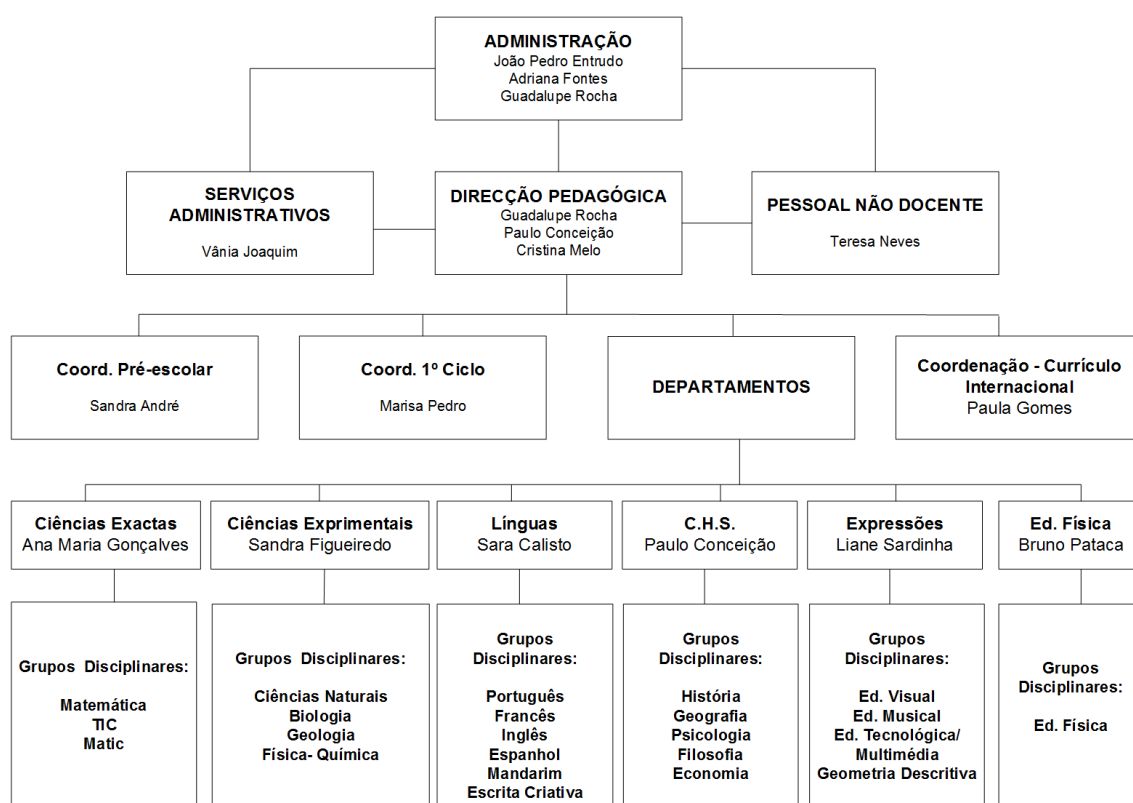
ADMINISTRAÇÃO
João Pedro Entrudo
Adriana Fontes
Guadalupe Rocha

SERVIÇOS ADMINISTRATIVOS
Vânia Joaquim

DIRECÇÃO PEDAGÓGICA
Guadalupe Rocha
Paulo Conceição
Cristina Melo

PESSOAL NÃO DOCENTE
Teresa Neves

Coord. Pré-escolar
Sandra André

Coord. 1º Ciclo
Marisa Pedro

DEPARTAMENTOS

Coordenação - Currículo Internacional
Paula Gomes

Ciências Exactas
Ana Maria Gonçalves

Ciências Exprimentais
Sandra Figueiredo

Línguas
Sara Calisto

C.H.S.
Paulo Conceição

Expressões
Liane Sardinha

Ed. Física
Bruno Pataca

Grupos Disciplinares:
Matemática
TIC
Matic

Grupos Disciplinares:
Ciências Naturais
Biologia
Geologia
Física- Química

Grupos Disciplinares:
Português
Francês
Inglês
Espanhol
Mandarim
Escrita Criativa

Grupos Disciplinares:
História
Geografia
Psicologia
Filosofia
Economia

Grupos Disciplinares:
Ed. Visual
Ed. Musical
Ed. Tecnológica/ Multimédia
Geometria Descritiva

Grupos Disciplinares:
Ed. Física